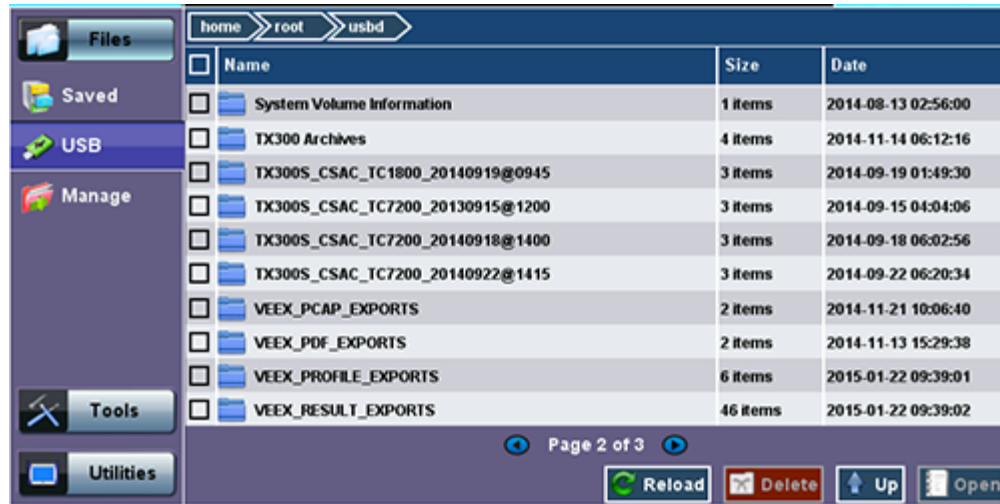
Files

Saved

USB

Manage

Tools

Utilities

home root usbd

| Name | Size | Date |
|---|---|---|
| System Volume Information | 1 items | 2014-08-13 02:56:00 |
| TX300 Archives | 4 items | 2014-11-14 06:12:16 |
| TX300S_CSAC_TC1800_20140919@0945 | 3 items | 2014-09-19 01:49:30 |
| TX300S_CSAC_TC7200_20130915@1200 | 3 items | 2014-09-15 04:04:06 |
| TX300S_CSAC_TC7200_20140918@1400 | 3 items | 2014-09-18 06:02:56 |
| TX300S_CSAC_TC7200_20140922@1415 | 3 items | 2014-09-22 06:20:34 |
| VEEX_PCAP_EXPORTS | 2 items | 2014-11-21 10:06:40 |
| VEEX_PDF_EXPORTS | 2 items | 2014-11-13 15:29:38 |
| VEEX_PROFILE_EXPORTS | 6 items | 2015-01-22 09:39:01 |
| VEEX_RESULT_EXPORTS | 46 items | 2015-01-22 09:39:02 |

Page 2 of 3

Reload Delete Up Open